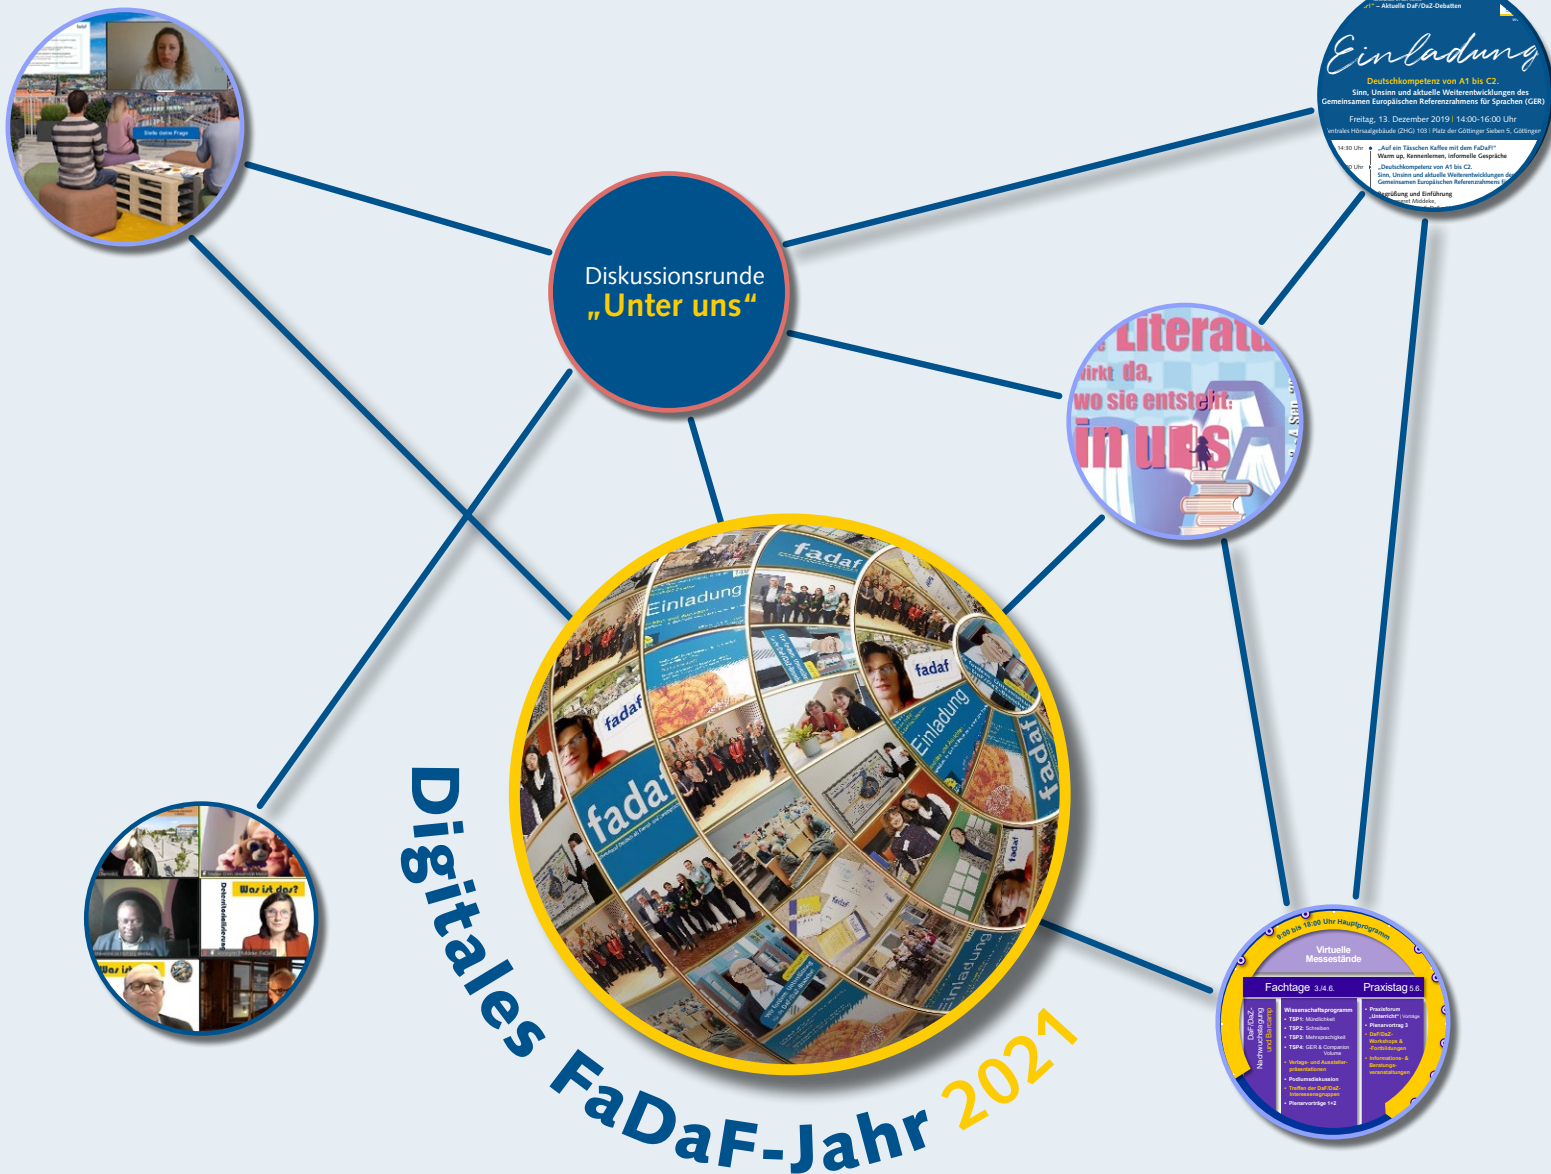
Diskussionsrunde
„Unter uns“

Einladung
Deutschkompetenz von A1 bis C2.
Sinn, Unsinn und aktuelle Weiterentwicklungen des Gemeinsamen Europäischen Referenzrahmens für Sprachen (GER)
Freitag, 13. Dezember 2019 | 14:00-16:00 Uhr

Literatur wirkt da, wo sie entsteht: in uns

Digitales FaDaF-Jahr 2021

9:00 bis 18:00 Uhr Hauptprogramm
Virtuelle Messestände
Fachtage 3./4.6.
Praxistag 5.6.
Wissenschaftsprogramm
Podiumsdiskussion
Plenarvorträge 1+2

fadaf
Einladung
Was ist das?